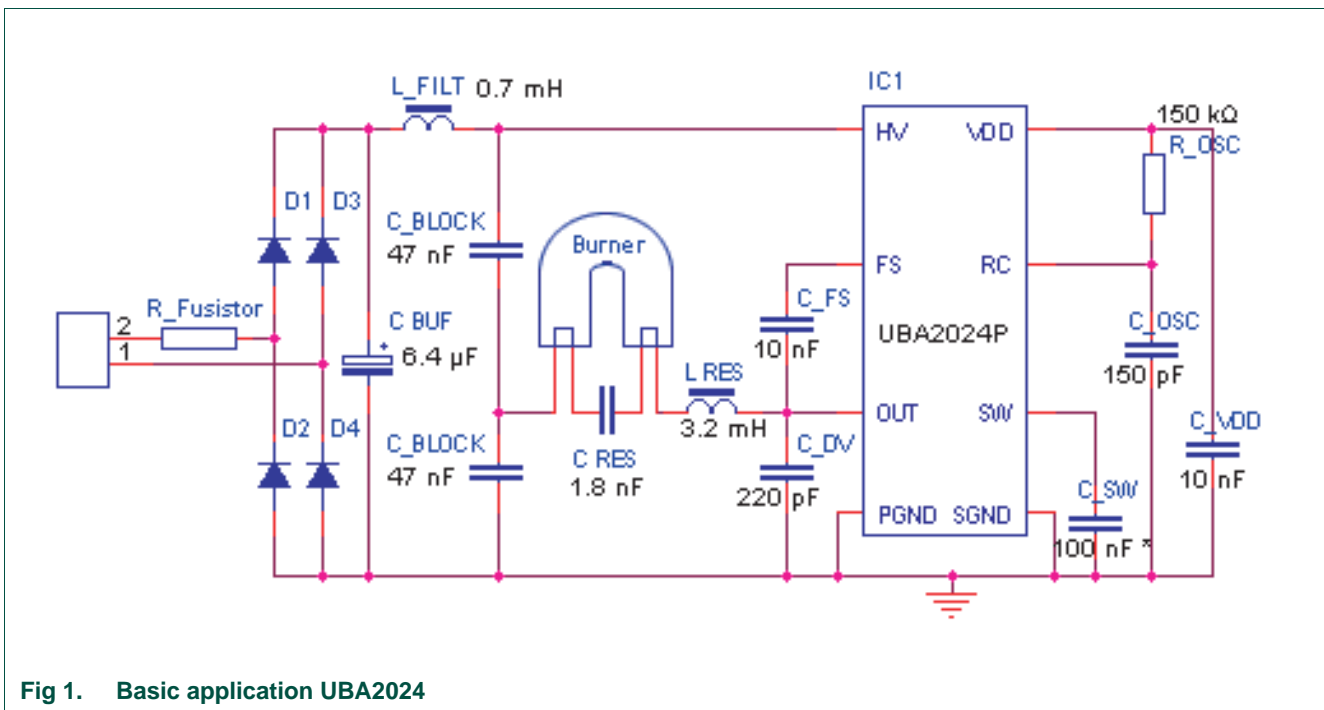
L_FILT 0.7 mH

IC1

150 kΩ

R_OSC

HV

VDD

D1 D3

C_BLOCK 47 nF

Burner

FS

RC

C_FS 10 nF

UBA2024P

C_OSC 150 pF

2 1

R_Fusistor

C BUF 6.4 µF

L RES 3.2 mH

OUT

SW

C_VDD 10 nF

D2 D4

C_BLOCK 47 nF

C RES 1.8 nF

C_DV 220 pF

C_SW 100 nF *

PGND SGND

Fig 1. Basic application UBA2024